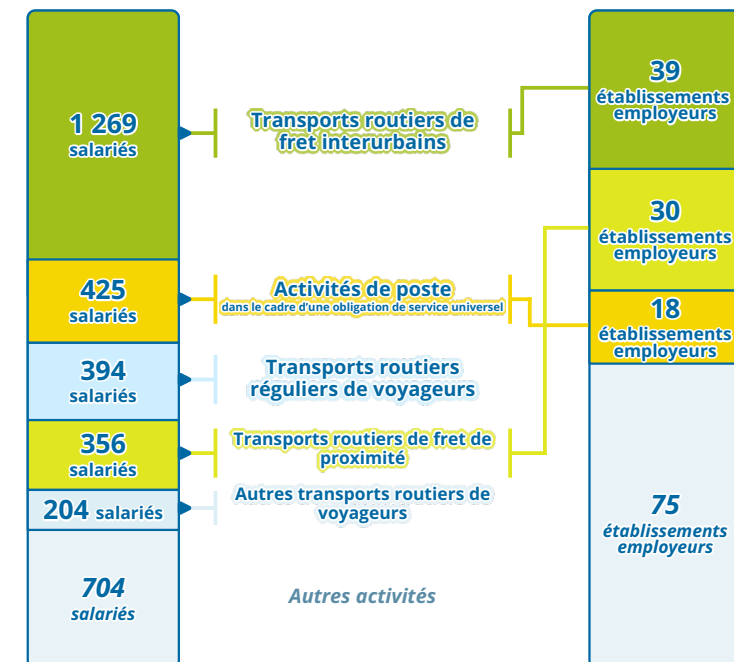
1 269
salariés

Transports routiers de fret interurbains

39
établissements employeurs

30
établissements employeurs

425
salariés

Activités de poste
dans le cadre d'une obligation de service universel

18
établissements employeurs

394
salariés

Transports routiers réguliers de voyageurs

356
salariés

Transports routiers de fret de proximité

204 salariés

Autres transports routiers de voyageurs

75
établissements employeurs

704
salariés

Autres activités